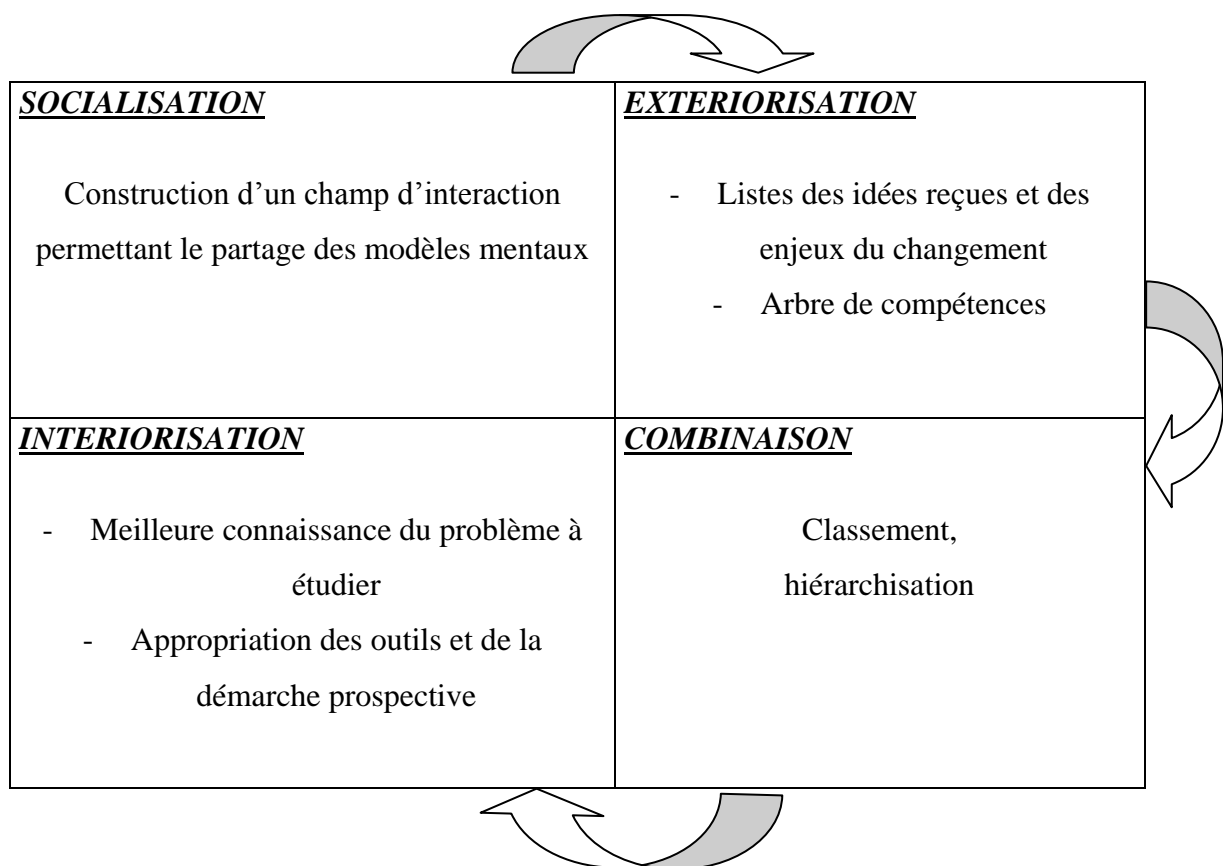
| *SOCIALISATION* | *EXTERIORISATION* |
|---|---|
| Construction d'un champ d'interaction permettant le partage des modèles mentaux | - Listes des idées reçues et des enjeux du changement<br>- Arbre de compétences |
| *INTERIORISATION* | *COMBINAISON* |
| - Meilleure connaissance du problème à étudier<br>- Appropriation des outils et de la démarche prospective | Classement, hiérarchisation |